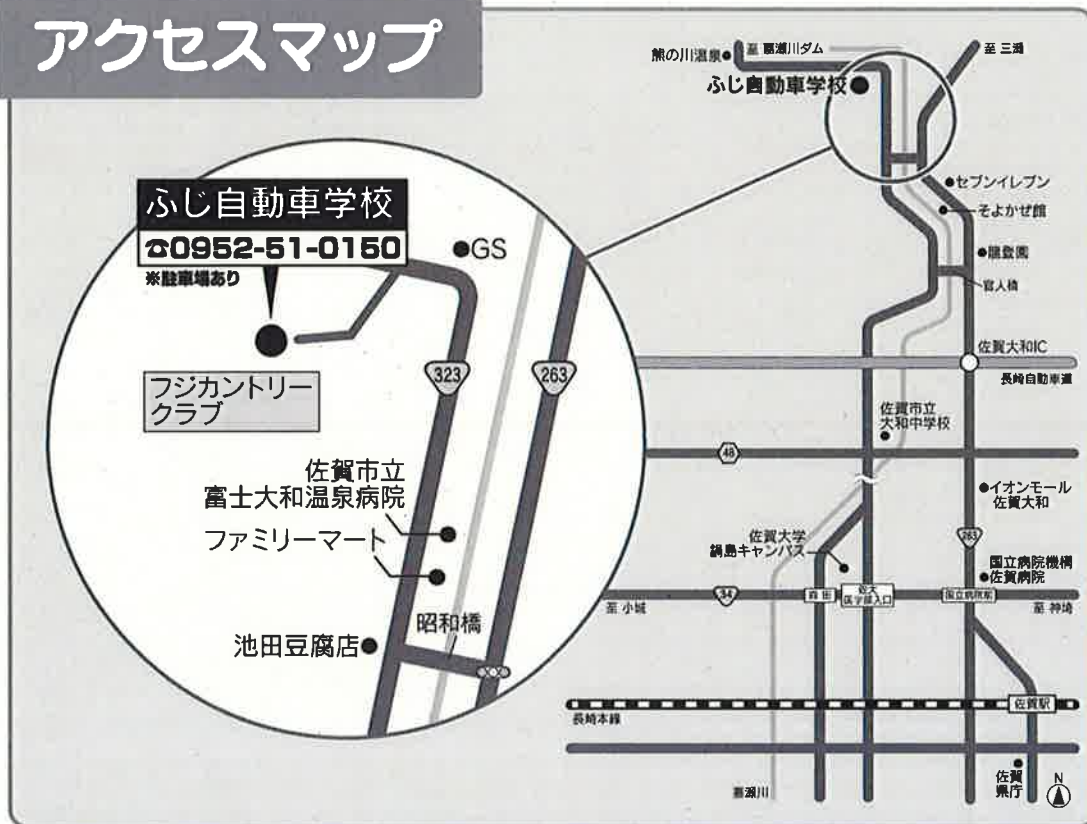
アクセスマップ

熊の川温泉 至 嘉瀬川ダム 至 三瀬

ふじ自動車学校

セブンイレブン
そよかぜ館
龍登園
官人橋
佐賀大和IC
長崎自動車道
佐賀市立大和中学校
48
イオンモール佐賀大和
263
佐賀大学鍋島キャンパス
国立病院機構佐賀病院
至 小城
34
森田
佐大医学部入口
国立病院東
至 神埼
長崎本線
佐賀駅
嘉瀬川
佐賀県庁
N

ふじ自動車学校
☎0952-51-0150
※駐車場あり

GS
フジカントリークラブ
323
263
佐賀市立富士大和温泉病院
ファミリーマート
池田豆腐店
昭和橋